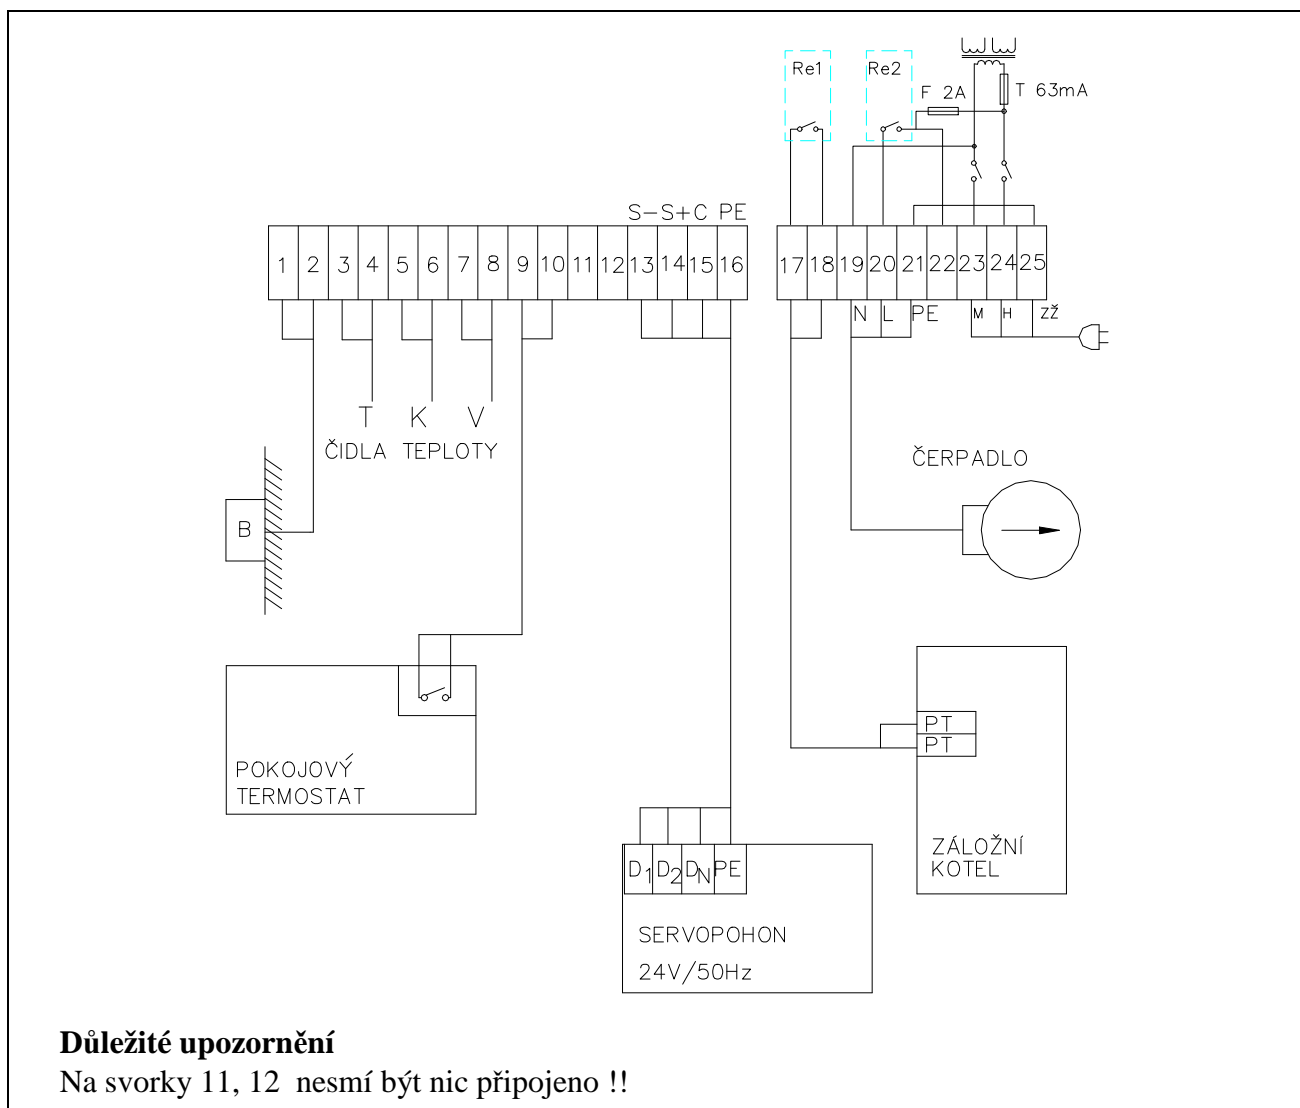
Re1
Re2
F 2A
T 63mA

S– S+ C PE

1 2 3 4 5 6 7 8 9 10 11 12 13 14 15 16

17 18 19 20 21 22 23 24 25

N L PE
M H ZŽ

T K V
ČIDLA TEPLOTY

B

ČERPADLO

POKOJOVÝ TERMOSTAT

PT
PT

ZÁLOŽNÍ KOTEL

$D_1$ $D_2$ $D_N$ PE

SERVOPOHON
24V/50Hz

**Důležité upozornění**
Na svorky 11, 12 nesmí být nic připojeno !!